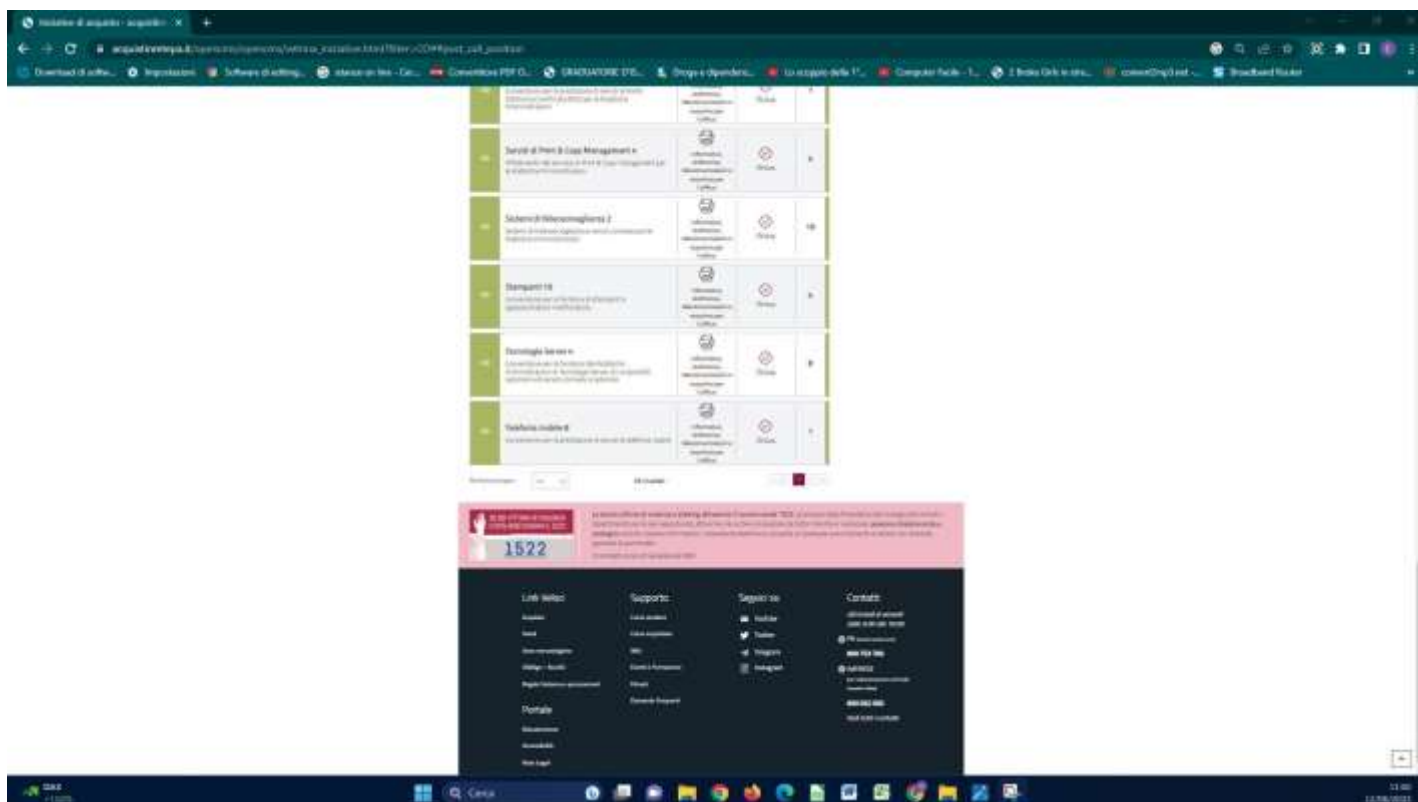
Iniziative di acquisto - acquistin ×

acquistinretepa.it

Servizi di Print & Copy Management 4

Sistemi di Videosorveglianza 2

Stampanti 18

Tecnologie Server 4

Telefonia mobile 8

1522

Link Veloci

Supporto

Seguici su

Contatti

YouTube

Twitter

Telegram

Instagram

Portale

Cerca